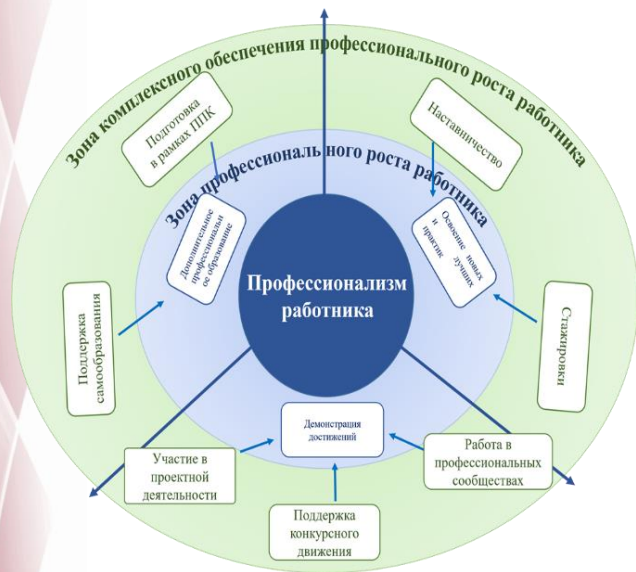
Зона комплексного обеспечения профессионального роста работника

Подготовка в рамках ППК

Наставничество

Зона профессионального роста работника

Дополнительное профессиональное образование

Освоение новых и лучших практик

Профессионализм работника

Поддержка самообразования

Стажировки

Демонстрация достижений

Участие в проектной деятельности

Работа в профессиональных сообществах

Поддержка конкурсного движения